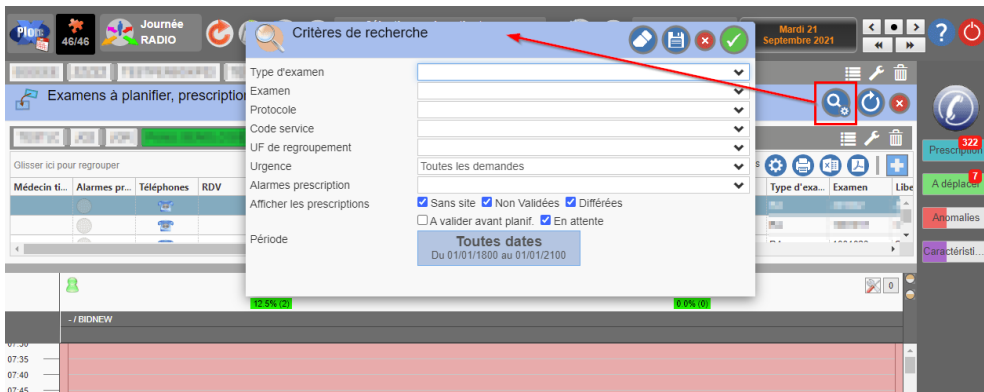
Plan
46/46
Journée RADIO
Mardi 21 Septembre 2021
Critères de recherche
Type d'examen
Examen
Protocole
Code service
UF de regroupement
Urgence
Toutes les demandes
Alarmes prescription
Afficher les prescriptions
Sans site
Non Validées
Différées
A valider avant planif.
En attente
Période
Toutes dates
Du 01/01/1800 au 01/01/2100
Examens à planifier, prescription
Glisser ici pour regrouper
Médecin ti...
Alarmes pr...
Téléphones
RDV
Type d'exa...
Examen
Libe
Prescription 322
A déplacer 7
Anomalies
Caractéristi...
12.5% (2)
0.0% (0)
0
- / BIDNEW
07:35
07:40
07:45